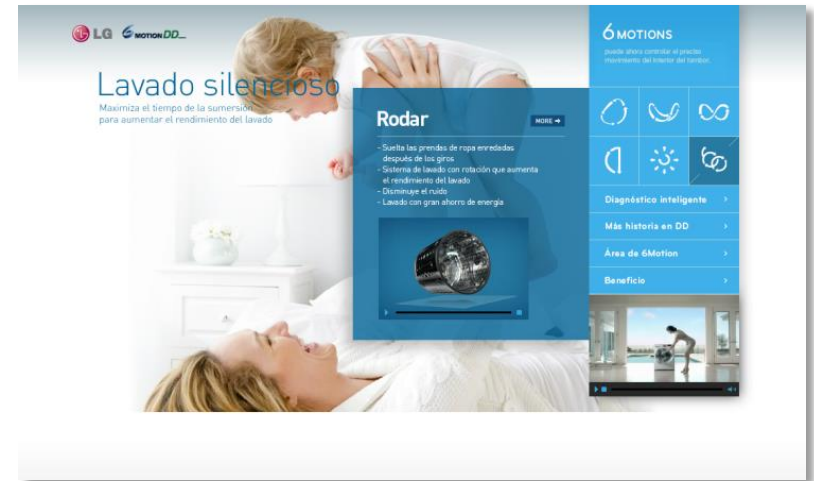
LG 6MOTION DD

Lavado silencioso
Maximiza el tiempo de la sumersión para aumentar el rendimiento del lavado

Rodar
MORE

- Suelta las prendas de ropa enredadas después de los giros
- Sistema de lavado con rotación que aumenta el rendimiento del lavado
- Disminuye el ruido
- Lavado con gran ahorro de energía

6MOTIONS
puede ahora controlar el preciso movimiento del interior del tambor.

Diagnóstico inteligente
Más historia en DD
Área de 6Motion
Beneficio